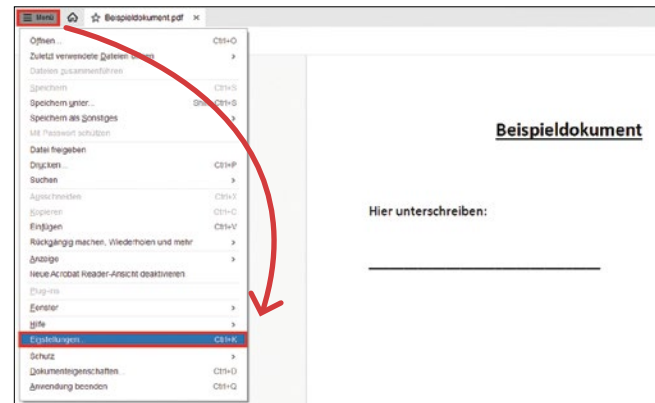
Menü

Beispieldokument.pdf ×

Öffnen... Ctrl+O
Zuletzt verwendete Dateien öffnen >
Dateien zusammenführen
Speichern Ctrl+S
Speichern unter... Shift+Ctrl+S
Speichern als Sonstiges >
Mit Passwort schützen
Datei freigeben
Drucken... Ctrl+P
Suchen >
Ausschneiden Ctrl+X
Kopieren Ctrl+C
Einfügen Ctrl+V
Rückgängig machen, Wiederholen und mehr >
Anzeige >
Neue Acrobat Reader-Ansicht deaktivieren
Plug-ins
Fenster >
Hilfe >
Einstellungen... Ctrl+K
Schutz >
Dokumenteigenschaften... Ctrl+D
Anwendung beenden Ctrl+Q

Beispieldokument

Hier unterschreiben:

___________________________